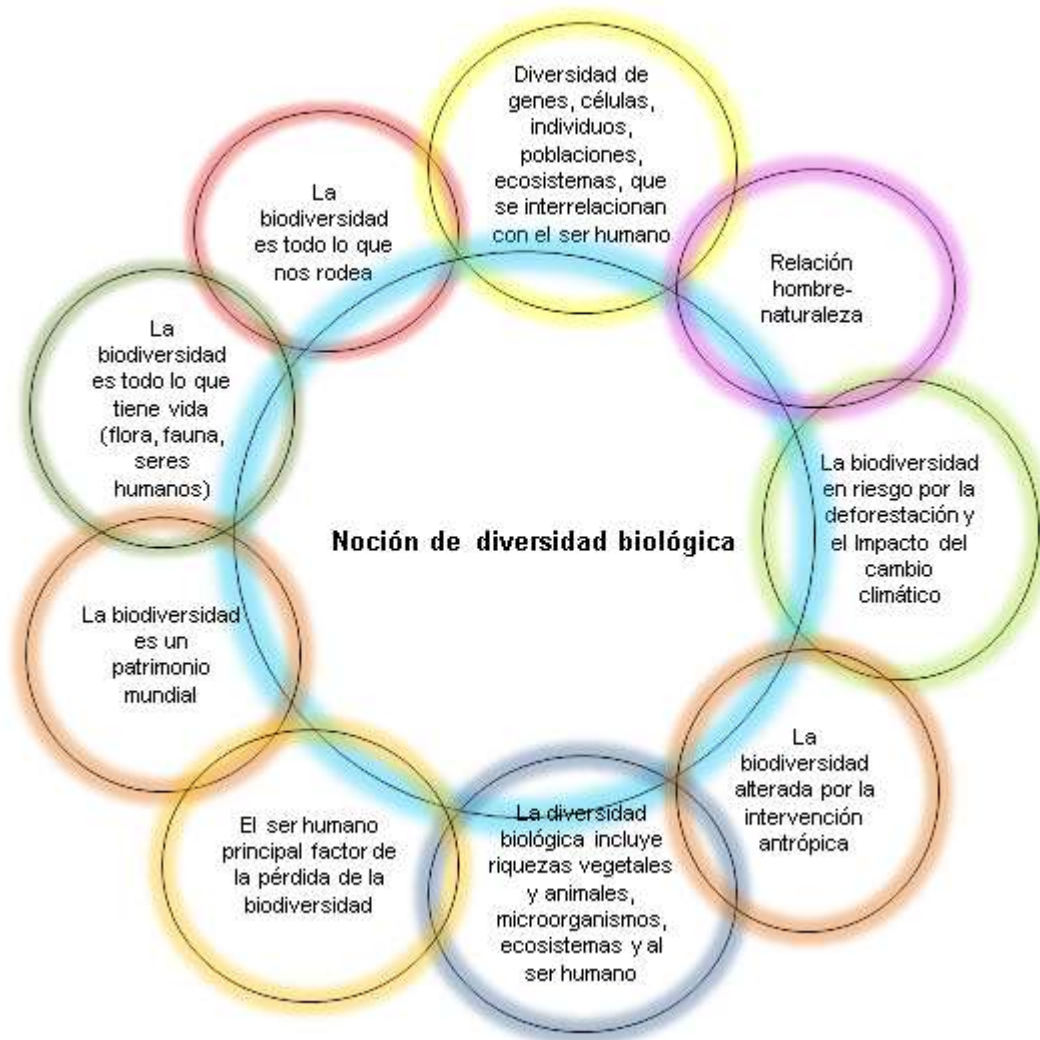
Noción de diversidad biológica

Diversidad de genes, células, individuos, poblaciones, ecosistemas, que se interrelacionan con el ser humano

Relación hombre-naturaleza

La biodiversidad en riesgo por la deforestación y el Impacto del cambio climático

La biodiversidad alterada por la intervención antrópica

La diversidad biológica incluye riquezas vegetales y animales, microorganismos, ecosistemas y al ser humano

El ser humano principal factor de la pérdida de la biodiversidad

La biodiversidad es un patrimonio mundial

La biodiversidad es todo lo que tiene vida (flora, fauna, seres humanos)

La biodiversidad es todo lo que nos rodea